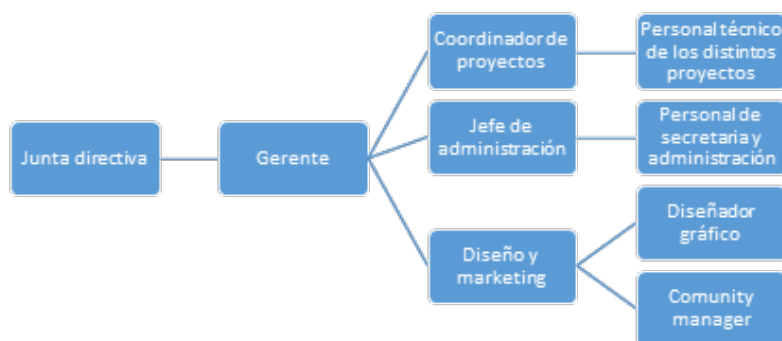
Junta directiva

Gerente

Coordinador de proyectos

Personal técnico de los distintos proyectos

Jefe de administración

Personal de secretaria y administración

Diseño y marketing

Diseñador gráfico

Comunity manager